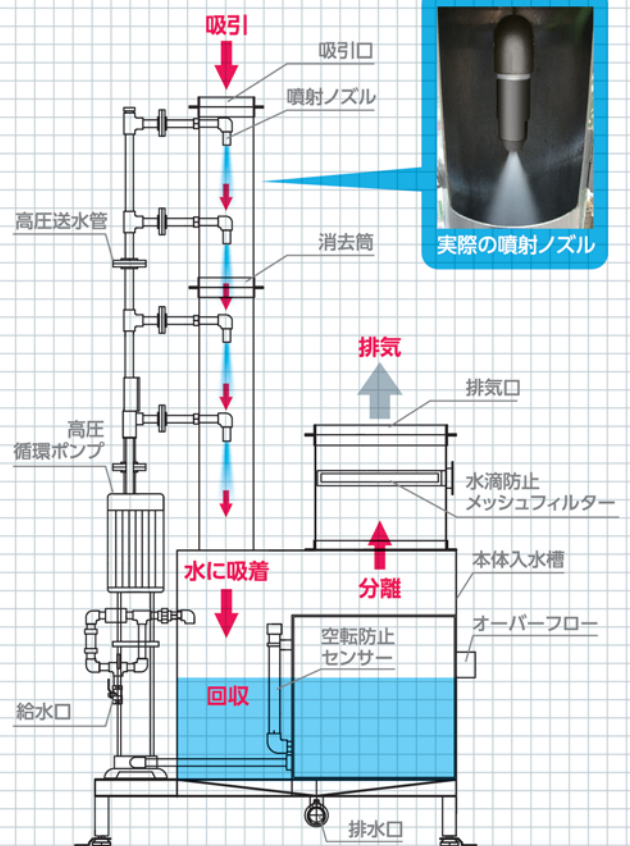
吸引

吸引口

噴射ノズル

実際の噴射ノズル

高圧送水管

消去筒

排気

排気口

高圧
循環ポンプ

水滴防止
メッシュフィルター

水に吸着

分離

本体入水槽

オーバーフロー

空転防止
センサー

回収

給水口

排水口